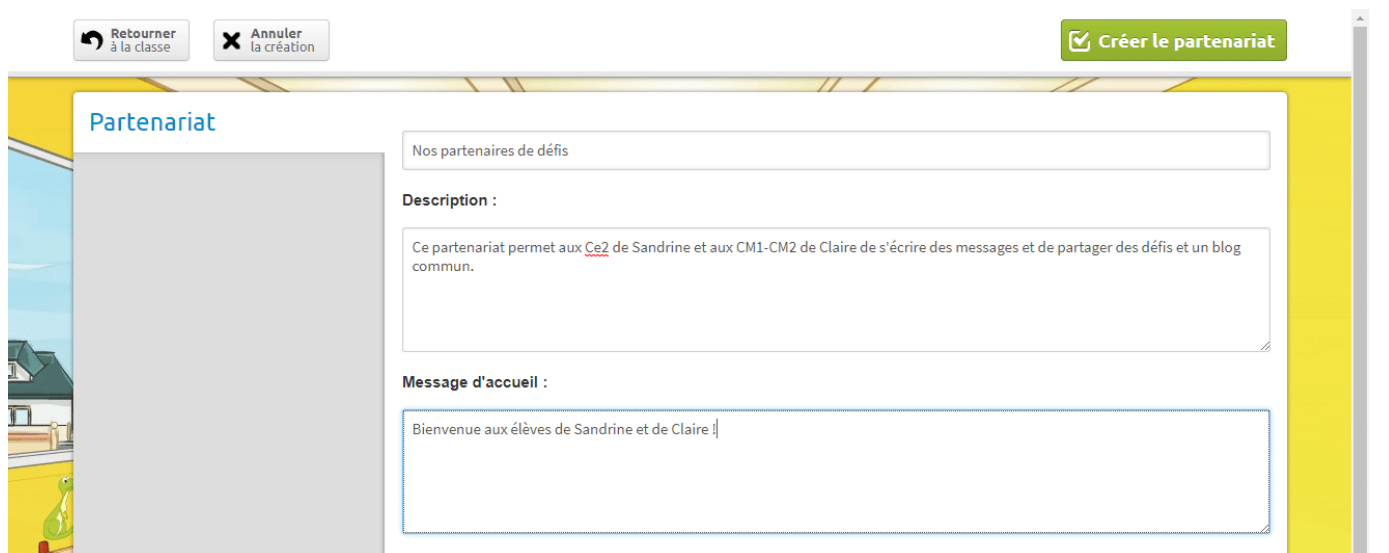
Retourner à la classe

Annuler la création

Créer le partenariat

Partenariat

Nos partenaires de défis

Description :

Ce partenariat permet aux Ce2 de Sandrine et aux CM1-CM2 de Claire de s'écrire des messages et de partager des défis et un blog commun.

Message d'accueil :

Bienvenue aux élèves de Sandrine et de Claire !